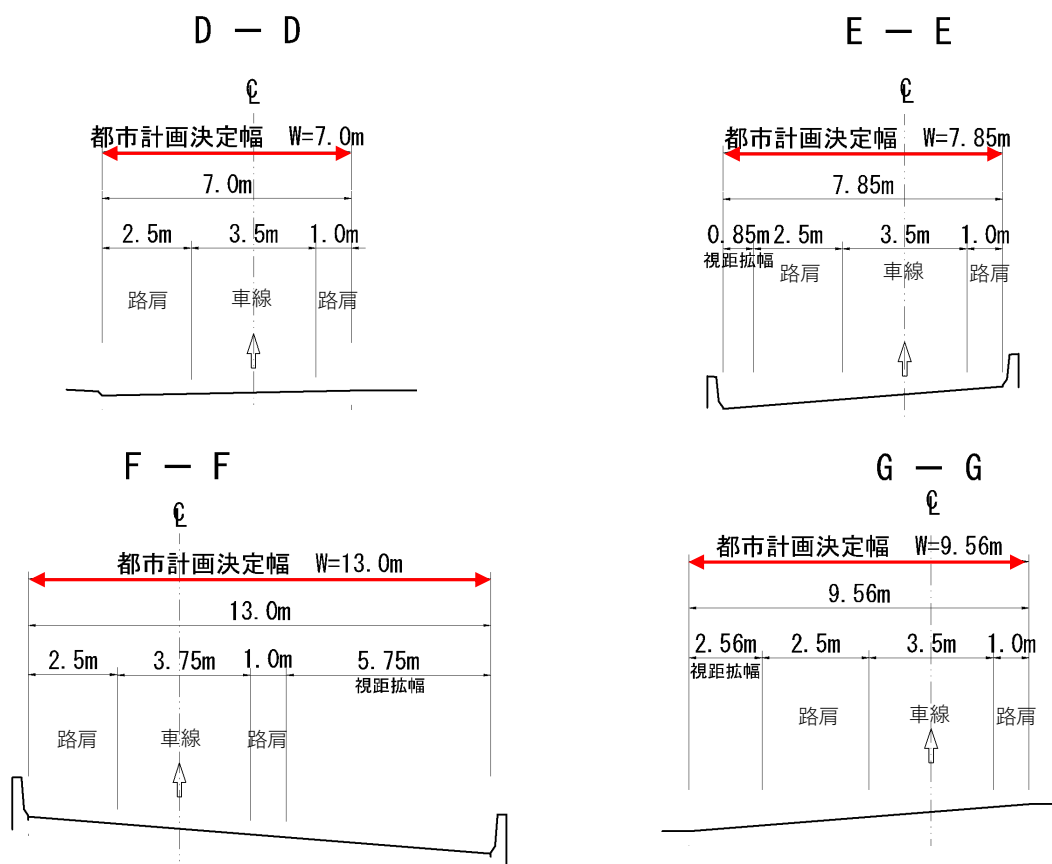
D — D

℄

都市計画決定幅 W=7.0m

7.0m

2.5m 3.5m 1.0m

路肩 車線 路肩

E — E

℄

都市計画決定幅 W=7.85m

7.85m

0.85m 2.5m 3.5m 1.0m

視距拡幅 路肩 車線 路肩

F — F

℄

都市計画決定幅 W=13.0m

13.0m

2.5m 3.75m 1.0m 5.75m

視距拡幅

路肩 車線 路肩

G — G

℄

都市計画決定幅 W=9.56m

9.56m

2.56m 2.5m 3.5m 1.0m

視距拡幅

路肩 車線 路肩